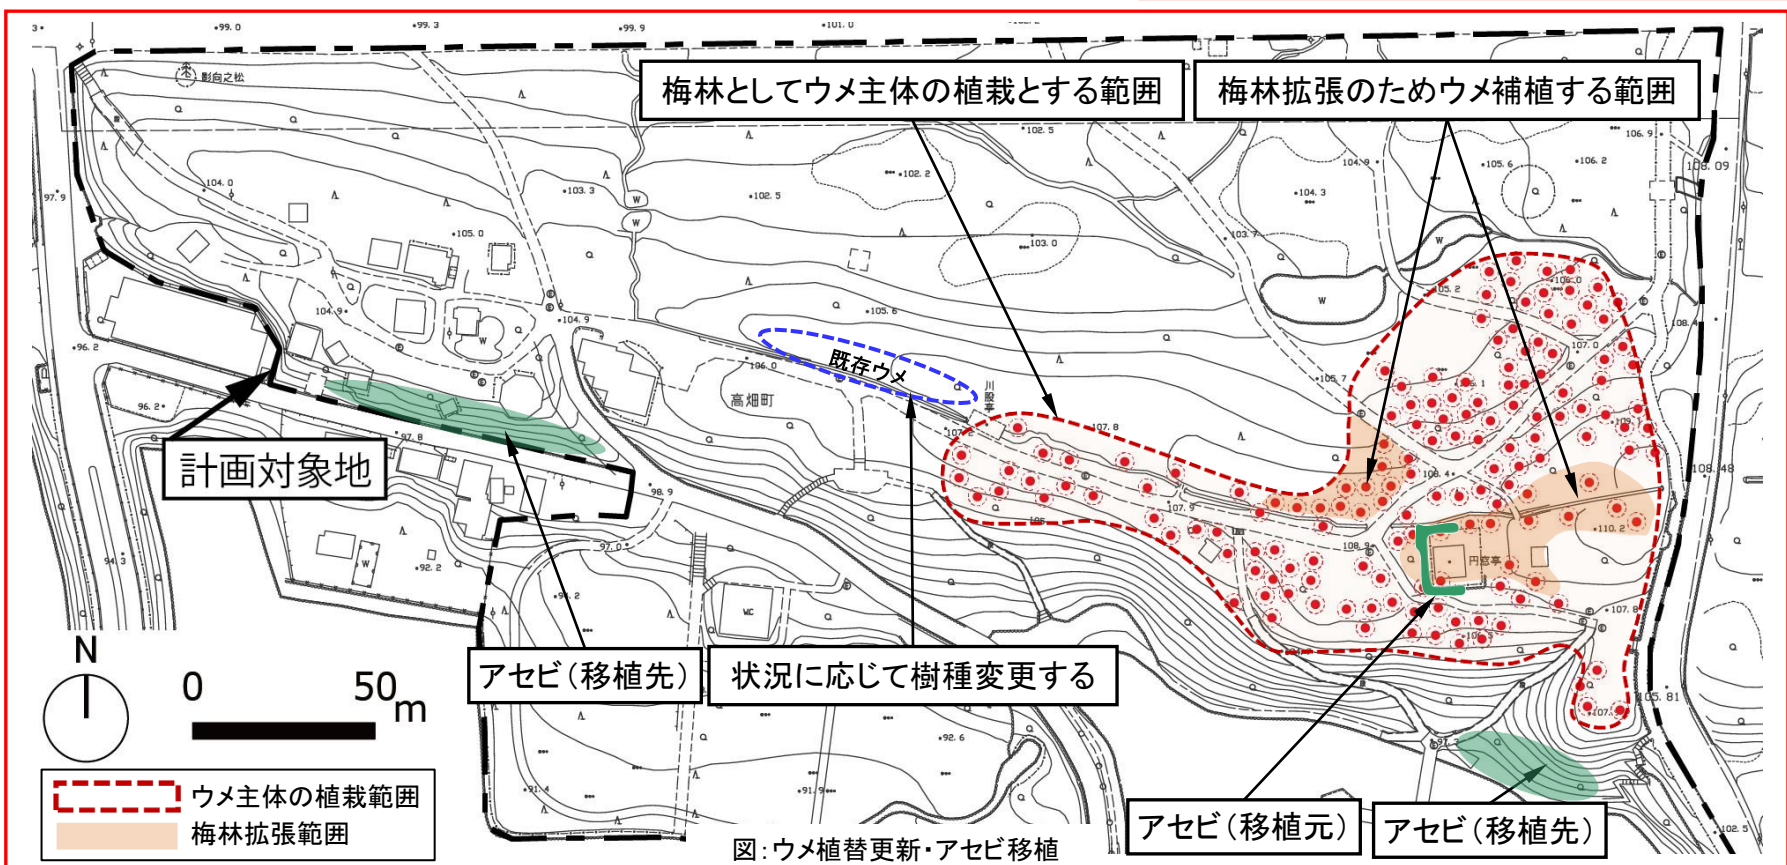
梅林としてウメ主体の植栽とする範囲

梅林拡張のためウメ補植する範囲

既存ウメ

高畑町

川股亭

円窓亭

影向之松

計画対象地

N

0 50m

アセビ（移植先）

状況に応じて樹種変更する

アセビ（移植元）

アセビ（移植先）

ウメ主体の植栽範囲

梅林拡張範囲

図：ウメ植替更新・アセビ移植